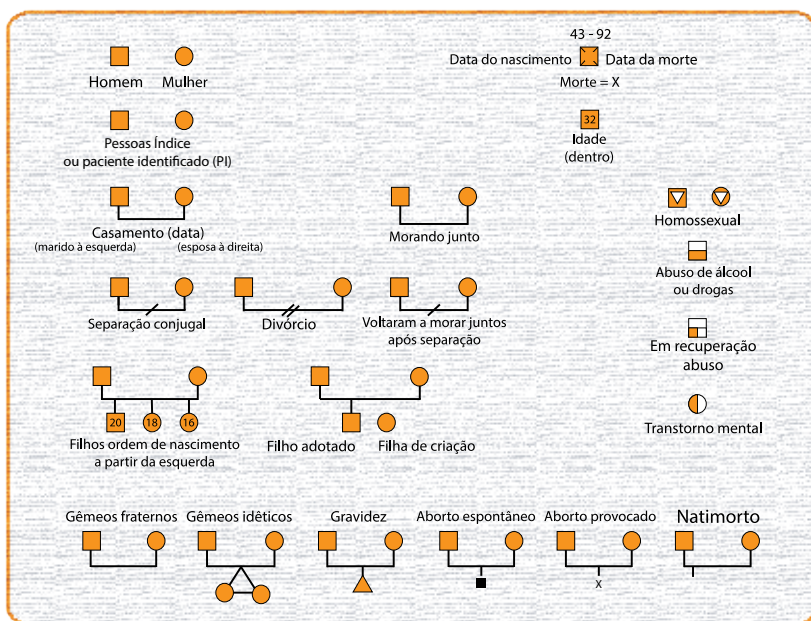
Homem Mulher

Pessoas Índice ou paciente identificado (PI)

43 - 92
Data do nascimento Data da morte
Morte = X

32
Idade (dentro)

Casamento (data)
(marido à esquerda) (esposa à direita)

Morando junto

Homossexual

Abuso de álcool ou drogas

Separação conjugal

Divórcio

Voltaram a morar juntos após separação

Em recuperação abuso

20 18 16
Filhos ordem de nascimento a partir da esquerda

Filho adotado Filha de criação

Transtorno mental

Gêmeos fraternos

Gêmeos idêticos

Gravidez

Aborto espontâneo

Aborto provocado
x

Natimorto